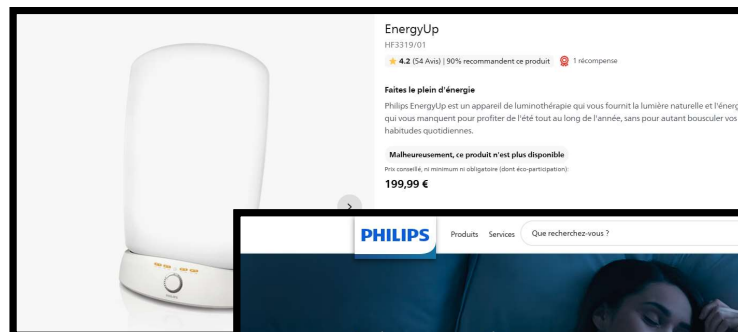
EnergyUp
HF3319/01
4.2 (54 Avis) | 90% recommandent ce produit 1 récompense

Faites le plein d'énergie
Philips EnergyUp est un appareil de luminothérapie qui vous fournit la lumière naturelle et l'énerg qui vous manquent pour profiter de l'été tout au long de l'année, sans pour autant bousculer vos habitudes quotidiennes.

Malheureusement, ce produit n'est plus disponible
Prix conseillé, ni minimum ni obligatoire (dont éco-participation):
199,99 €

PHILIPS
Produits Services Que recherchez-vous ?